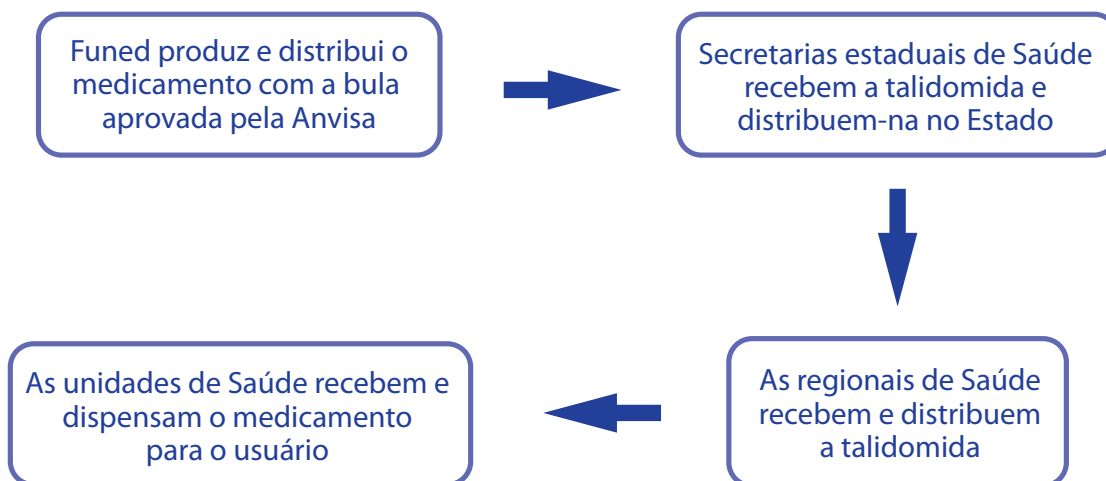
Funed produz e distribui o medicamento com a bula aprovada pela Anvisa

Secretarias estaduais de Saúde recebem a talidomida e distribuem-na no Estado

As regionais de Saúde recebem e distribuem a talidomida

As unidades de Saúde recebem e dispensam o medicamento para o usuário